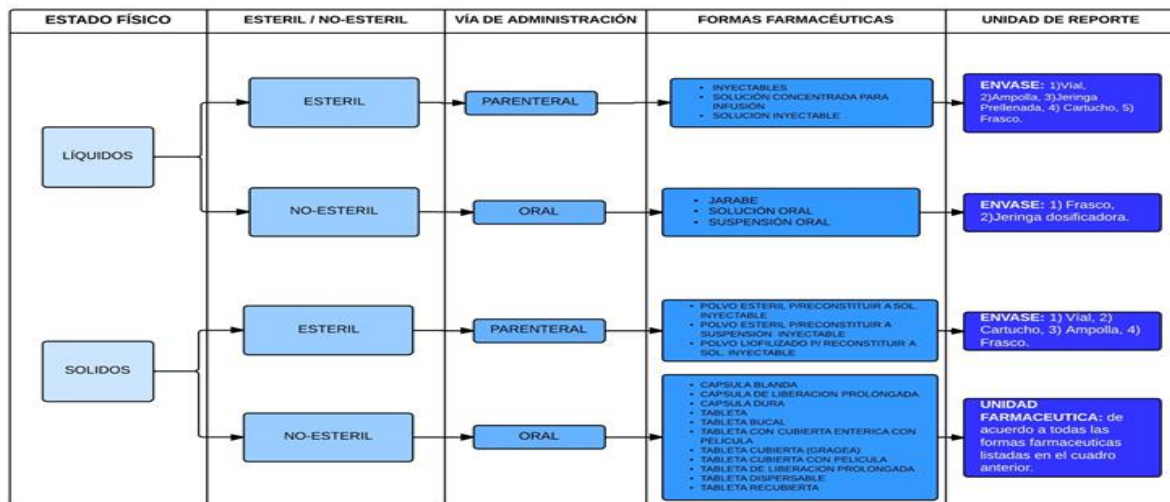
ESTADO FÍSICO

ESTERIL / NO-ESTERIL

VÍA DE ADMINISTRACIÓN

FORMAS FARMACÉUTICAS

UNIDAD DE REPORTE

LÍQUIDOS

ESTERIL

PARENTERAL

- INYECTABLES
- SOLUCIÓN CONCENTRADA PARA INFUSIÓN
- SOLUCION INYECTABLE

ENVASE: 1)Vial, 2)Ampolla, 3)Jeringa Prellenada, 4) Cartucho, 5) Frasco.

NO-ESTERIL

ORAL

- JARABE
- SOLUCIÓN ORAL
- SUSPENSIÓN ORAL

ENVASE: 1) Frasco, 2)Jeringa dosificadora.

SOLIDOS

ESTERIL

PARENTERAL

- POLVO ESTERIL P/RECONSTITUIR A SOL. INYECTABLE
- POLVO ESTERIL P/RECONSTITUIR A SUSPENSION INYECTABLE
- POLVO LIOFILIZADO P/ RECONSTITUIR A SOL. INYECTABLE

ENVASE: 1) Vial, 2) Cartucho, 3) Ampolla, 4) Frasco.

NO-ESTERIL

ORAL

- CAPSULA BLANDA
- CAPSULA DE LIBERACION PROLONGADA
- CAPSULA DURA
- TABLETA
- TABLETA BUCAL
- TABLETA CON CUBIERTA ENTERICA CON PELICULA
- TABLETA CUBIERTA (GRAGEA)
- TABLETA CUBIERTA CON PELICULA
- TABLETA DE LIBERACION PROLONGADA
- TABLETA DISPERSABLE
- TABLETA RECUBIERTA

UNIDAD FARMACEUTICA: de acuerdo a todas las formas farmaceuticas listadas en el cuadro anterior.